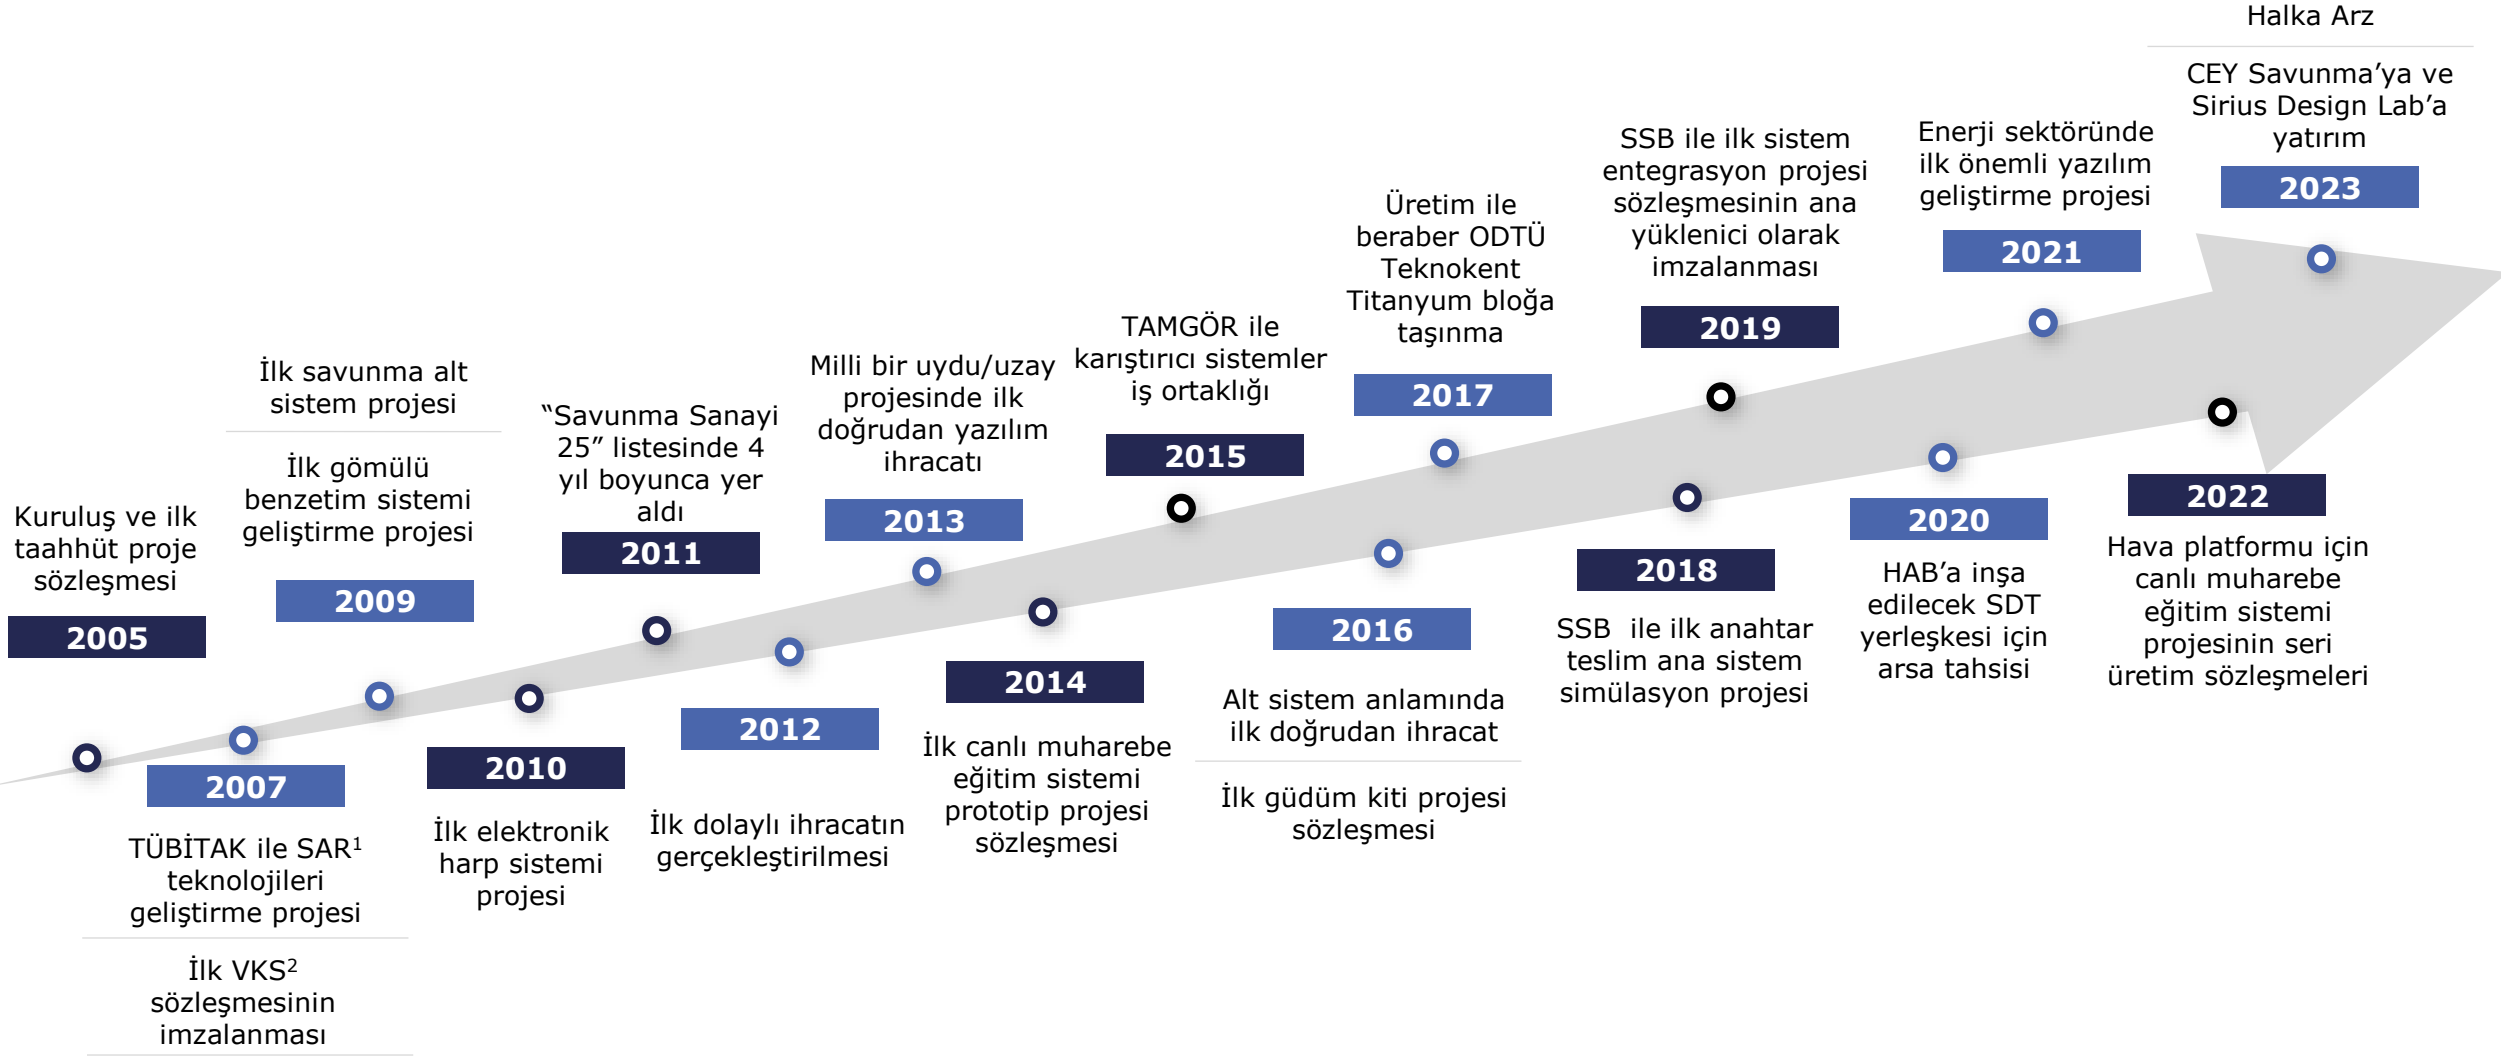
Kuruluş ve ilk taahhüt proje sözleşmesi

2005

2007

TÜBİTAK ile SAR$^1$ teknolojileri geliştirme projesi

İlk VKS$^2$ sözleşmesinin imzalanması

İlk savunma alt sistem projesi

İlk gömülü benzetim sistemi geliştirme projesi

2009

2010

İlk elektronik harp sistemi projesi

"Savunma Sanayi 25" listesinde 4 yıl boyunca yer aldı

2011

2012

İlk dolaylı ihracatın gerçekleştirilmesi

Milli bir uydu/uzay projesinde ilk doğrudan yazılım ihracatı

2013

2014

İlk canlı muharebe eğitim sistemi prototip projesi sözleşmesi

TAMGÖR ile karıştırıcı sistemler iş ortaklığı

2015

2016

Alt sistem anlamında ilk doğrudan ihracat

İlk güdüm kiti projesi sözleşmesi

Üretim ile beraber ODTÜ Teknokent Titanyum bloğa taşınma

2017

2018

SSB ile ilk anahtar teslim ana sistem simülasyon projesi

SSB ile ilk sistem entegrasyon projesi sözleşmesinin ana yüklenici olarak imzalanması

2019

2020

HAB'a inşa edilecek SDT yerleşkesi için arsa tahsisi

Enerji sektöründe ilk önemli yazılım geliştirme projesi

2021

2022

Hava platformu için canlı muharebe eğitim sistemi projesinin seri üretim sözleşmeleri

Halka Arz

CEY Savunma'ya ve Sirius Design Lab'a yatırım

2023